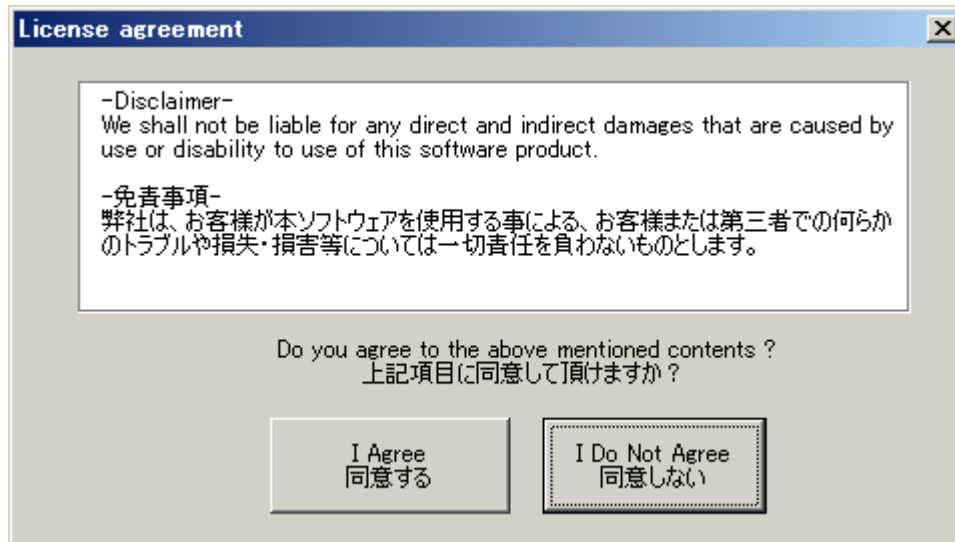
License agreement

×

-Disclaimer-
We shall not be liable for any direct and indirect damages that are caused by use or disability to use of this software product.

-免責事項-
弊社は、お客様が本ソフトウェアを使用する事による、お客様または第三者での何らかのトラブルや損失・損害等については一切責任を負わないものとします。

Do you agree to the above mentioned contents ?
上記項目に同意して頂けますか？

I Agree
同意する

I Do Not Agree
同意しない